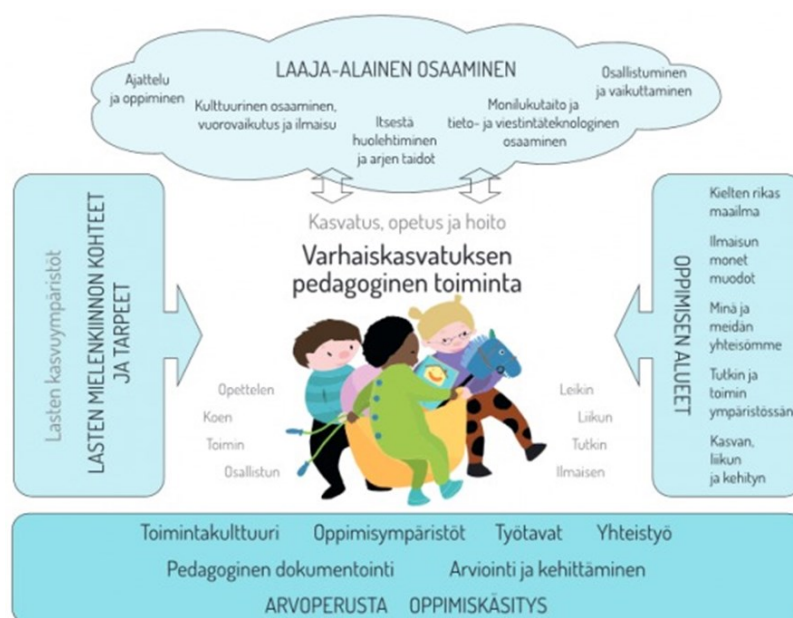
LAAJA-ALAINEN OSAAMINEN

Ajattelu ja oppiminen

Kulttuurinen osaaminen, vuorovaikutus ja ilmaisu

Itsestä huolehtiminen ja arjen taidot

Monilukutaito ja tieto- ja viestintäteknologinen osaaminen

Osallistuminen ja vaikuttaminen

Kasvatus, opetus ja hoito

Varhaiskasvatuksen pedagoginen toiminta

Lasten kasvuympäristöt

LASTEN MIELENKIINNON KOHTEET JA TARPEET

Opettelen

Koen

Toimin

Osallistun

Leikin

Liikun

Tutkin

Ilmaisen

OPPIMISEN ALUEET

Kielten rikas maailma

Ilmaisun monet muodot

Minä ja meidän yhteisömme

Tutkin ja toimin ympäristössäni

Kasvan, liikun ja kehityn

Toimintakulttuuri Oppimisympäristöt Työtavat Yhteistyö

Pedagoginen dokumentointi Arviointi ja kehittäminen

ARVOPERUSTA OPPIMISKÄSITYS